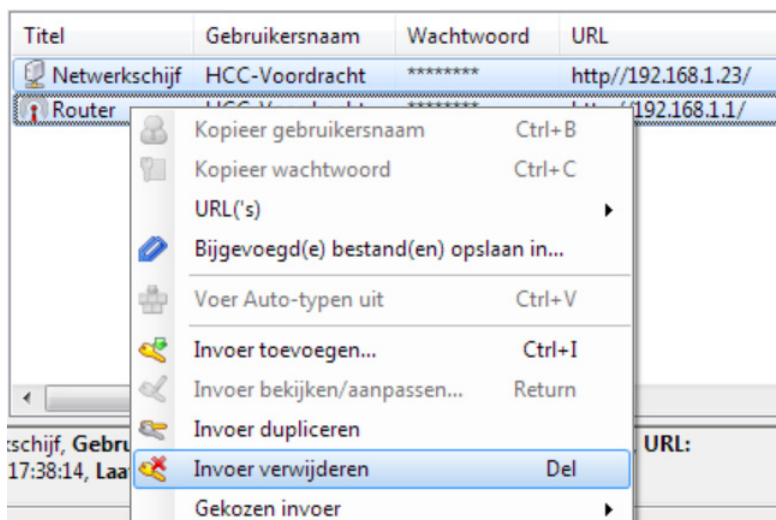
| Titel | Gebruikersnaam | Wachtwoord | URL |
|---|---|---|---|
| Netwerkschijf | HCC-Voordracht | ******** | http//192.168.1.23/ |
| Router | HCC-V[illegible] | ******** | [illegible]//192.168.1.1/ |

Kopieer gebruikersnaam Ctrl+B
Kopieer wachtwoord Ctrl+C
URL('s)
Bijgevoegd(e) bestand(en) opslaan in...
Voer Auto-typen uit Ctrl+V
Invoer toevoegen... Ctrl+I
Invoer bekijken/aanpassen... Return
Invoer dupliceren
Invoer verwijderen Del
Gekozen invoer

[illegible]schijf, Gebru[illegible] URL:
17:38:14, Laa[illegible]